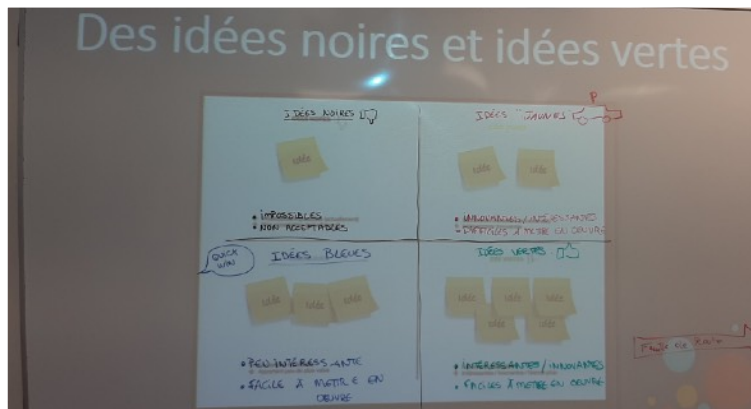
Des idées noires et idées vertes

IDÉES NOIRES

idée

• IMPOSSIBLES
• NON ACCEPTABLES

IDÉES JAUNES

idée idée

• INNOVANTES / INTÉRESSANTES
• DIFFICILES À METTRE EN OEUVRE

QUICK WIN

IDÉES BLEUES

idée idée idée

• PEU INTÉRESSANTE
• FACILE À METTRE EN OEUVRE

IDÉES VERTES

idée idée idée
idée idée

• INTÉRESSANTES / INNOVANTES
• FACILES À METTRE EN OEUVRE

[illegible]